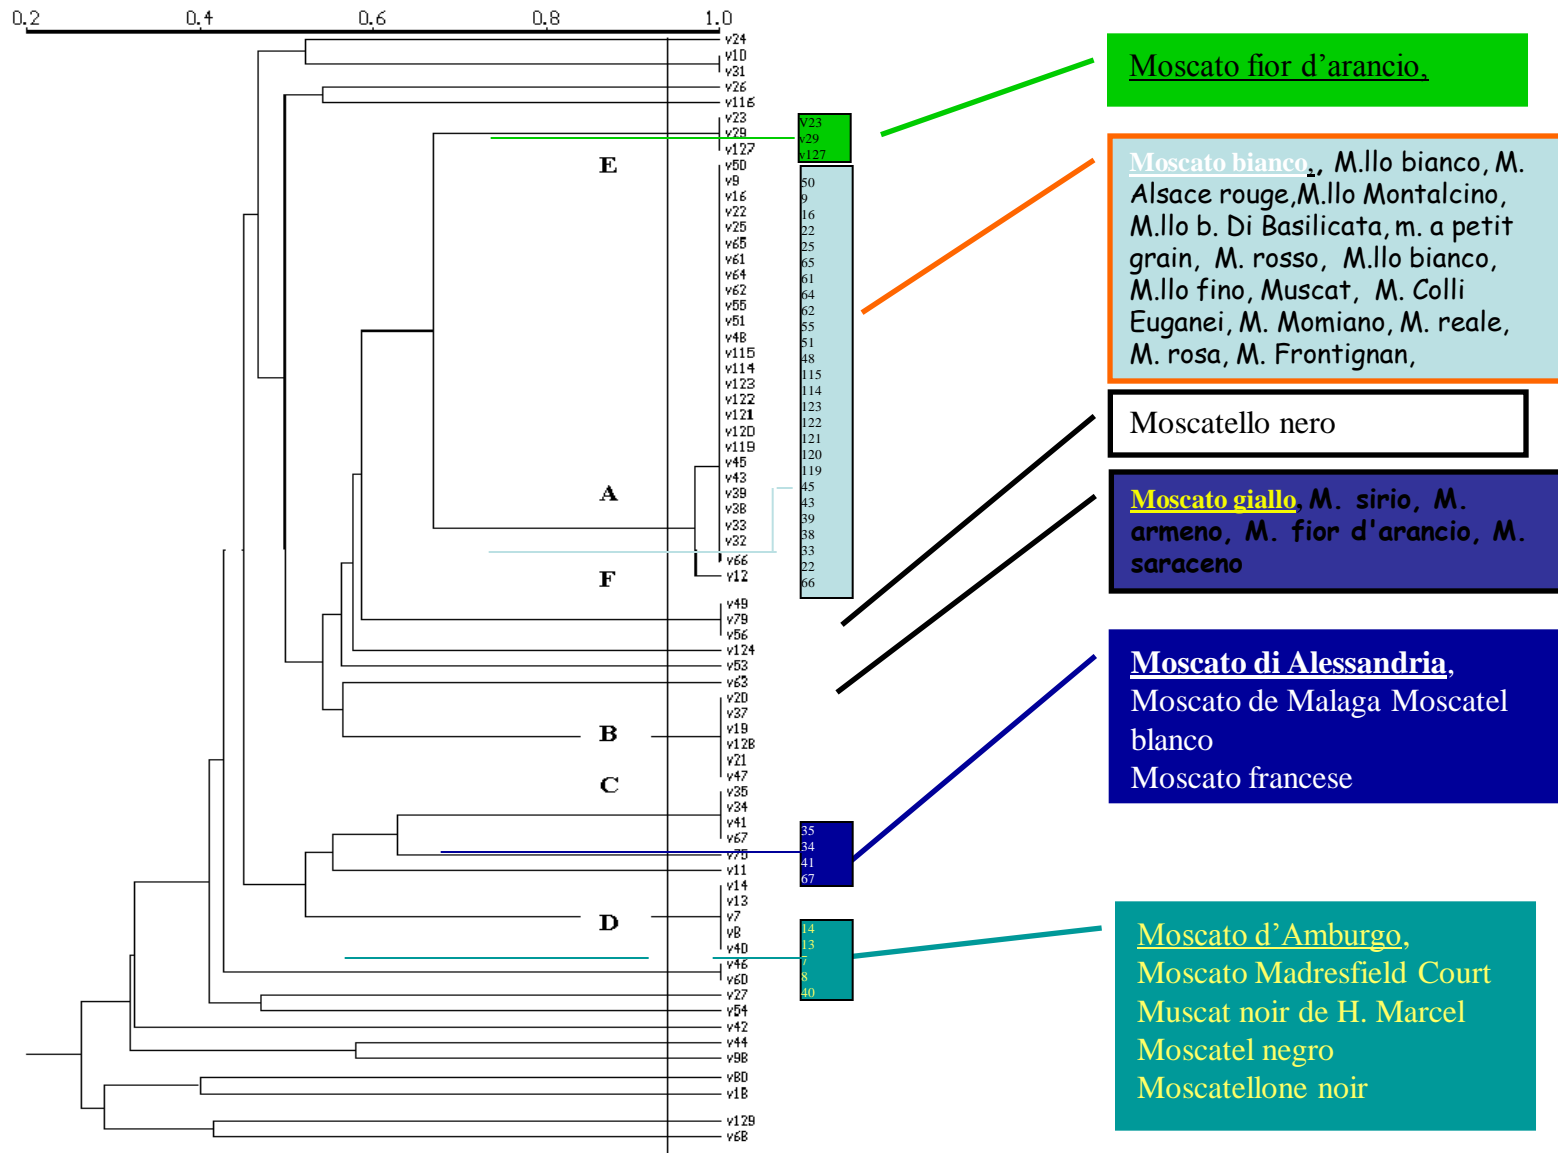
0.2 0.4 0.6 0.8 1.0

v24
v10
v31
v26
v116
v23
v29
v127
v50
v9
v16
v22
v25
v65
v61
v64
v62
v55
v51
v48
v115
v114
v123
v122
v121
v120
v119
v45
v43
v39
v38
v33
v32
v66
v12
v49
v79
v56
v124
v53
v63
v20
v37
v19
v128
v21
v47
v35
v34
v41
v67
v75
v11
v14
v13
v7
v8
v40
v46
v60
v27
v54
v42
v44
v98
v80
v18
v129
v68

E
A
F
B
C
D

V23
v29
v127

50
9
16
22
25
65
61
64
62
55
51
48
115
114
123
122
121
120
119
45
43
39
38
33
22
66

35
34
41
67

14
13
7
8
40

Moscato fior d’arancio,

Moscato bianco,, M.llo bianco, M. Alsace rouge,M.llo Montalcino, M.llo b. Di Basilicata, m. a petit grain, M. rosso, M.llo bianco, M.llo fino, Muscat, M. Colli Euganei, M. Momiano, M. reale, M. rosa, M. Frontignan,

Moscatello nero

Moscato giallo, M. sirio, M. armeno, M. fior d'arancio, M. saraceno

Moscato di Alessandria,
Moscato de Malaga Moscatel blanco
Moscato francese

Moscato d’Amburgo,
Moscato Madresfield Court
Muscat noir de H. Marcel
Moscatel negro
Moscatellone noir